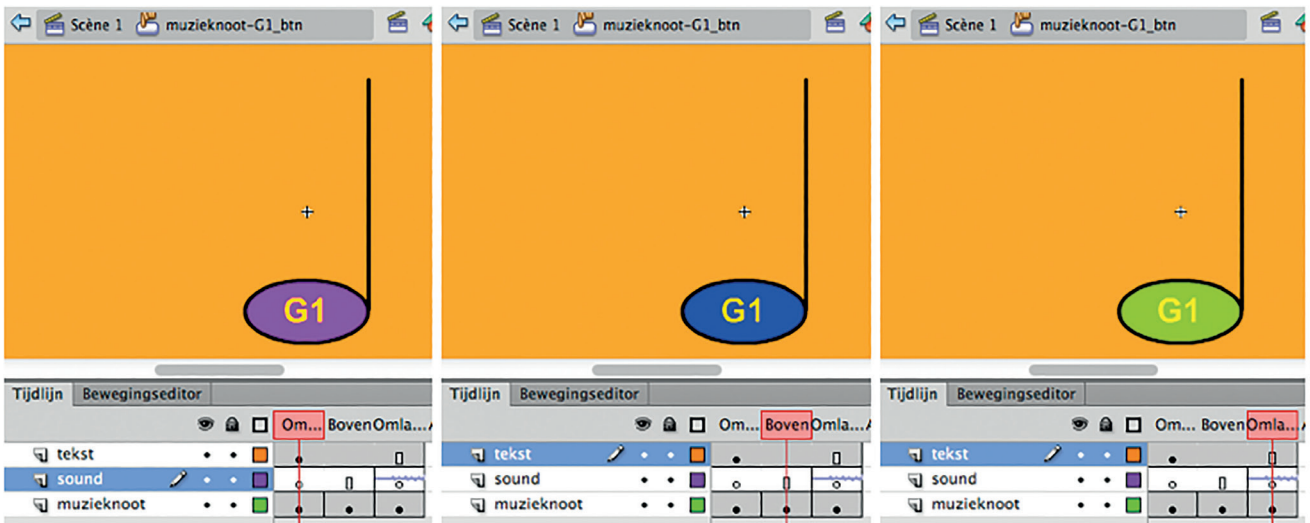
Scène 1 muzieknoot-G1_btn

G1

Tijdlijn Bewegingseditor

Om... Boven Omla...

tekst

sound

muzieknoot

Scène 1 muzieknoot-G1_btn

G1

Tijdlijn Bewegingseditor

Om... Boven Omla...

tekst

sound

muzieknoot

Scène 1 muzieknoot-G1_btn

G1

Tijdlijn Bewegingseditor

Om... Boven Omla...

tekst

sound

muzieknoot